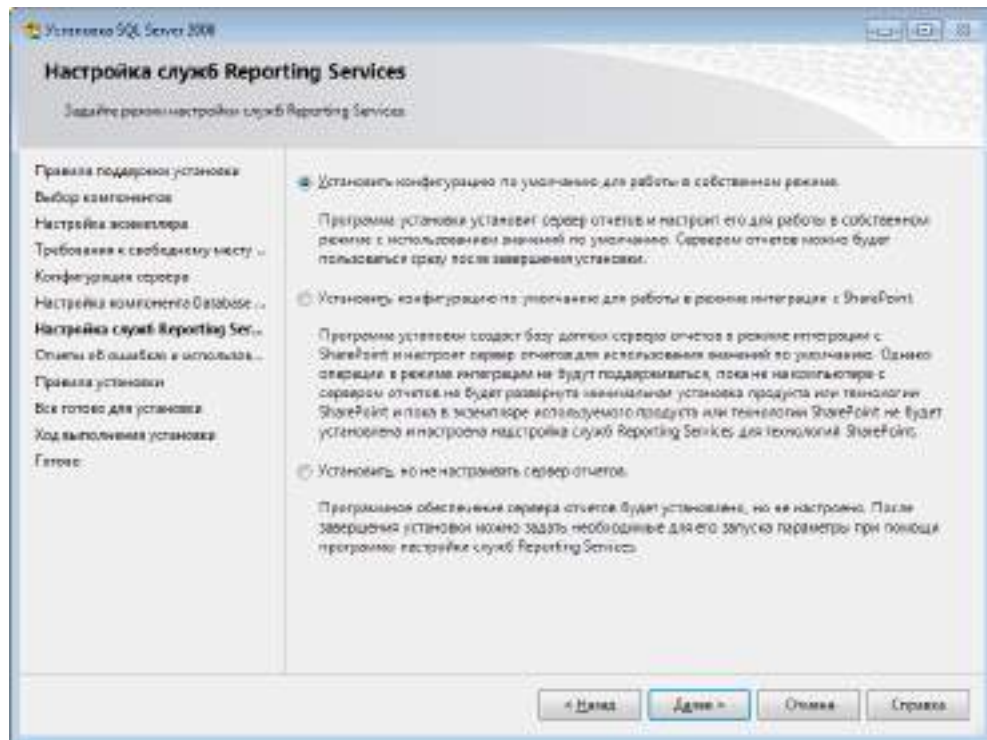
Установка SQL Server 2008

Настройка служб Reporting Services

Задайте режим настройки служб Reporting Services

Правила поддержки установки
Выбор компонентов
Настройка экземпляра
Требования к свободному месту ...
Конфигурация сервера
Настройка компонента Database ...
Настройка служб Reporting Ser...
Отчеты об ошибках и использов...
Правила установки
Все готово для установки
Ход выполнения установки
Готово

Установить конфигурацию по умолчанию для работы в собственном режиме.

Программа установки установит сервер отчетов и настроит его для работы в собственном режиме с использованием значений по умолчанию. Сервером отчетов можно будет пользоваться сразу после завершения установки.

Установить конфигурацию по умолчанию для работы в режиме интеграции с SharePoint.

Программа установки создаст базу данных сервера отчетов в режиме интеграции с SharePoint и настроит сервер отчетов для использования значений по умолчанию. Однако операции в режиме интеграции не будут поддерживаться, пока не на компьютере с сервером отчетов не будет развернута минимальная установка продукта или технологии SharePoint и пока в экземпляре используемого продукта или технологии SharePoint не будет установлена и настроена надстройка служб Reporting Services для технологий SharePoint.

Установить, но не настраивать сервер отчетов.

Программное обеспечение сервера отчетов будет установлено, но не настроено. После завершения установки можно задать необходимые для его запуска параметры при помощи программы настройки служб Reporting Services.

< Назад
Далее >
Отмена
Справка